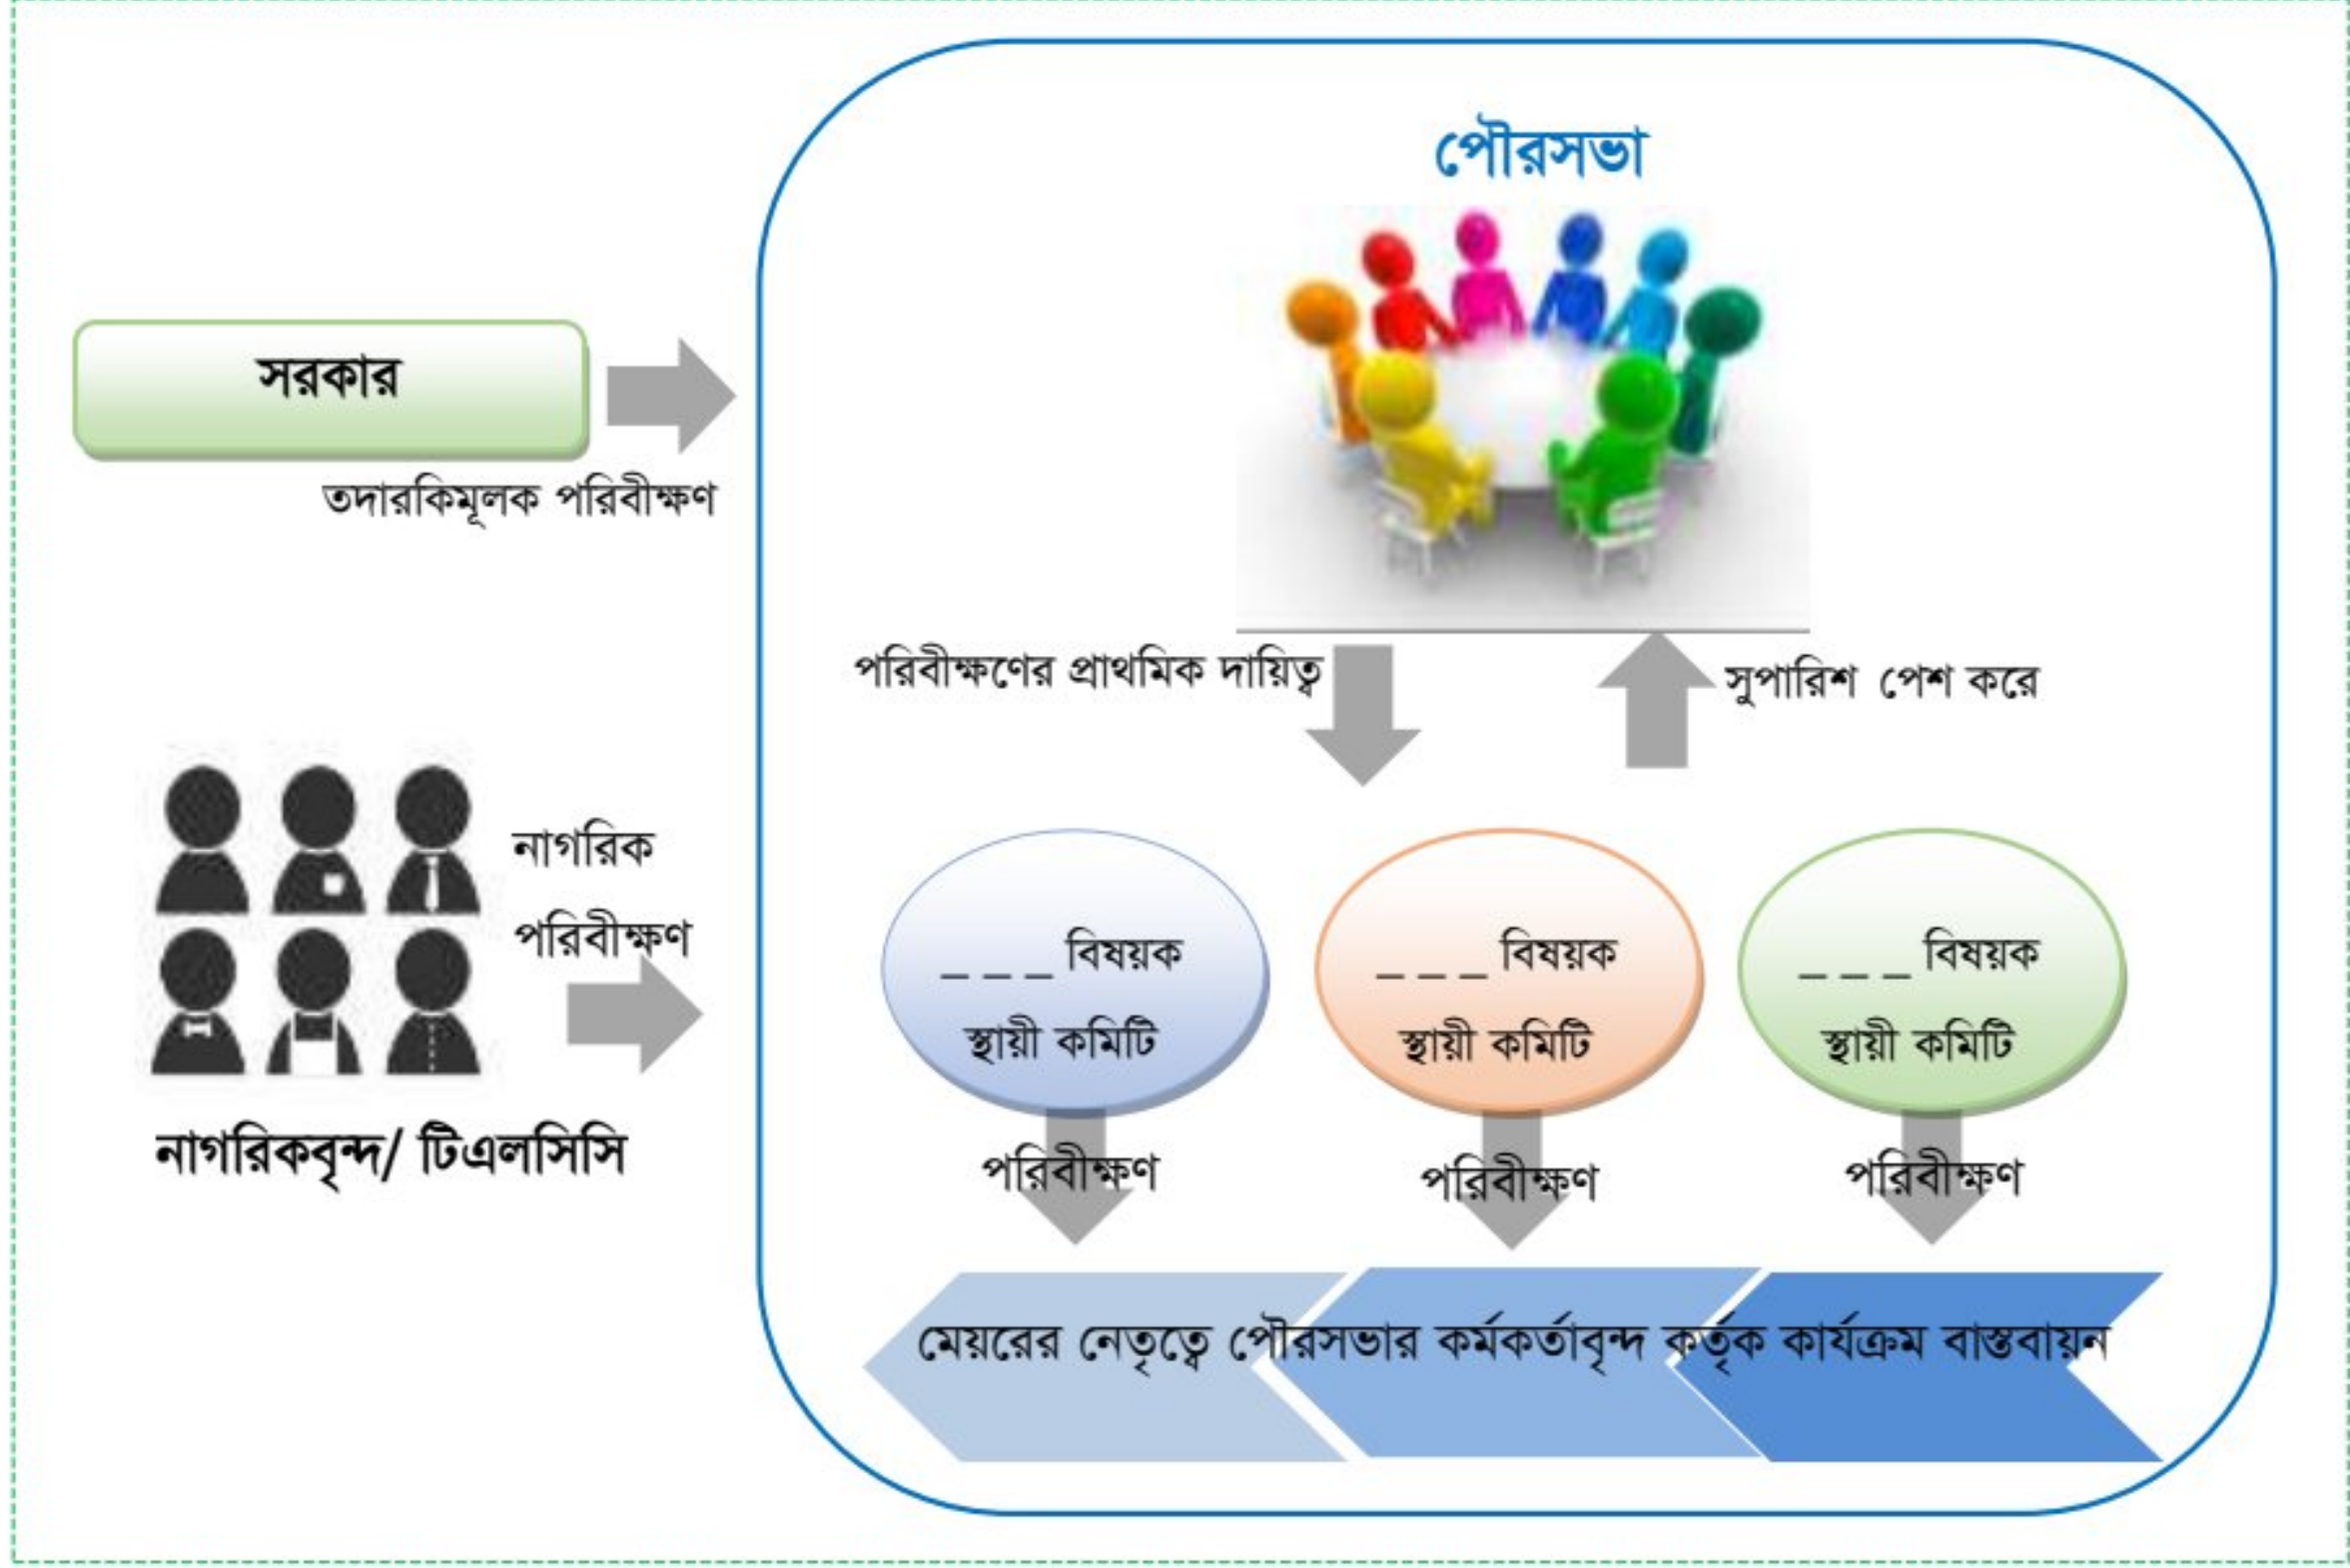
পৌরসভা

সরকার

তদারকিমূলক পরিবীক্ষণ

পরিবীক্ষণের প্রাথমিক দায়িত্ব

সুপারিশ পেশ করে

নাগরিক পরিবীক্ষণ

নাগরিকবৃন্দ/ টিএলসিসি

_ _ _ বিষয়ক স্থায়ী কমিটি

_ _ _ বিষয়ক স্থায়ী কমিটি

_ _ _ বিষয়ক স্থায়ী কমিটি

পরিবীক্ষণ

পরিবীক্ষণ

পরিবীক্ষণ

মেয়রের নেতৃত্বে পৌরসভার কর্মকর্তাবৃন্দ কর্তৃক কার্যক্রম বাস্তবায়ন